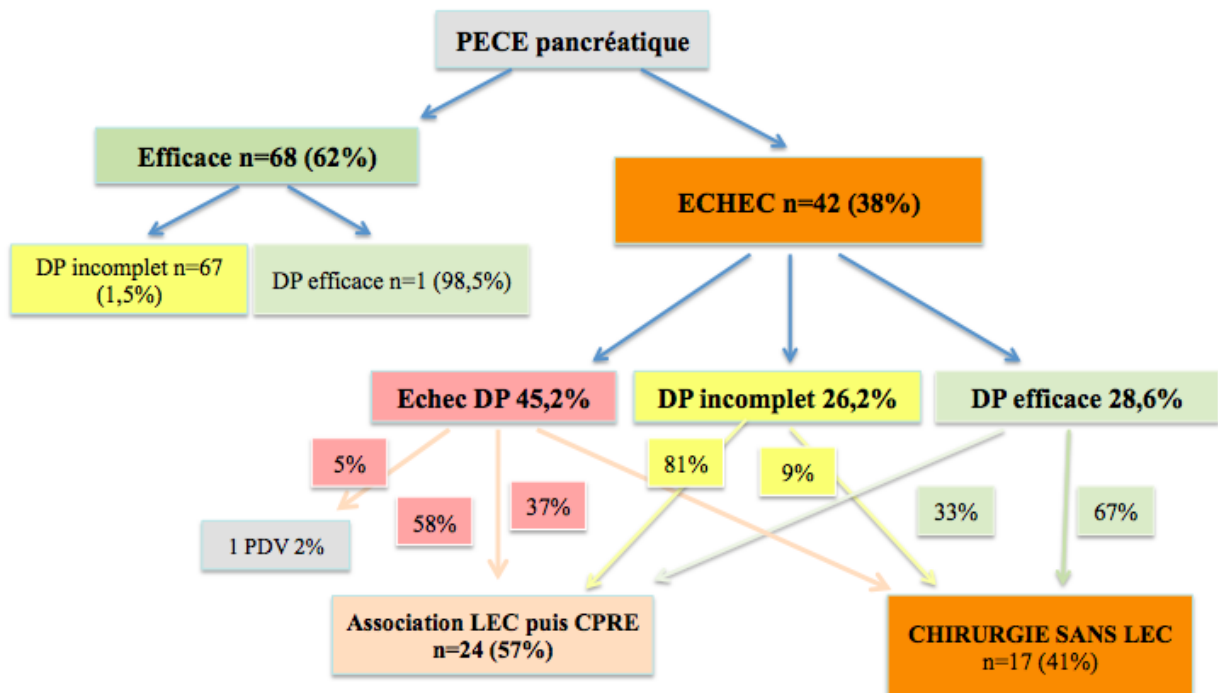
PECE pancréatique

Efficace n=68 (62%)

ECHEC n=42 (38%)

DP incomplet n=67 (1,5%)

DP efficace n=1 (98,5%)

Echec DP 45,2%

DP incomplet 26,2%

DP efficace 28,6%

5%

81%

9%

58%

37%

33%

67%

1 PDV 2%

Association LEC puis CPRE n=24 (57%)

CHIRURGIE SANS LEC n=17 (41%)